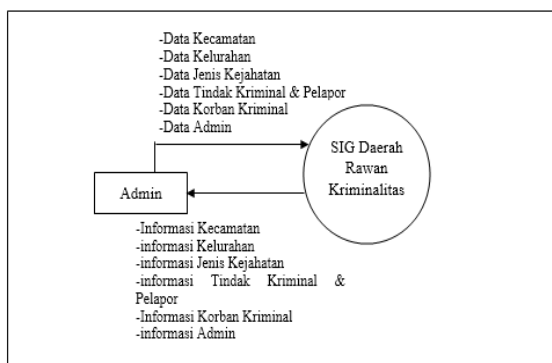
-Data Kecamatan
-Data Kelurahan
-Data Jenis Kejahatan
-Data Tindak Kriminal & Pelapor
-Data Korban Kriminal
-Data Admin

SIG Daerah Rawan Kriminalitas

Admin

-Informasi Kecamatan
-informasi Kelurahan
-informasi Jenis Kejahatan
-informasi Tindak Kriminal & Pelapor
-Informasi Korban Kriminal
-informasi Admin